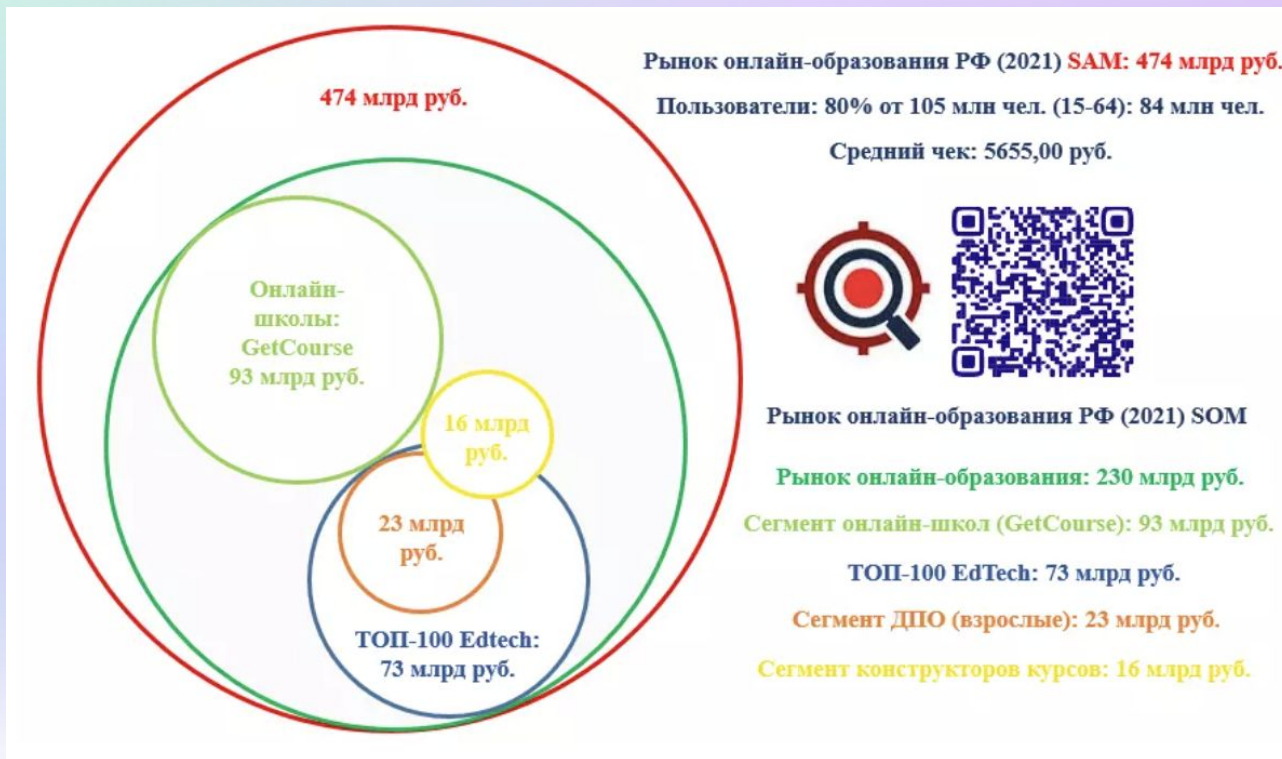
474 млрд руб.

Онлайн-школы: GetCourse 93 млрд руб.

16 млрд руб.

23 млрд руб.

ТОП-100 Edtech: 73 млрд руб.

Рынок онлайн-образования РФ (2021) SAM: 474 млрд руб.

Пользователи: 80% от 105 млн чел. (15-64): 84 млн чел.

Средний чек: 5655,00 руб.

Рынок онлайн-образования РФ (2021) SOM

Рынок онлайн-образования: 230 млрд руб.

Сегмент онлайн-школ (GetCourse): 93 млрд руб.

ТОП-100 EdTech: 73 млрд руб.

Сегмент ДПО (взрослые): 23 млрд руб.

Сегмент конструкторов курсов: 16 млрд руб.